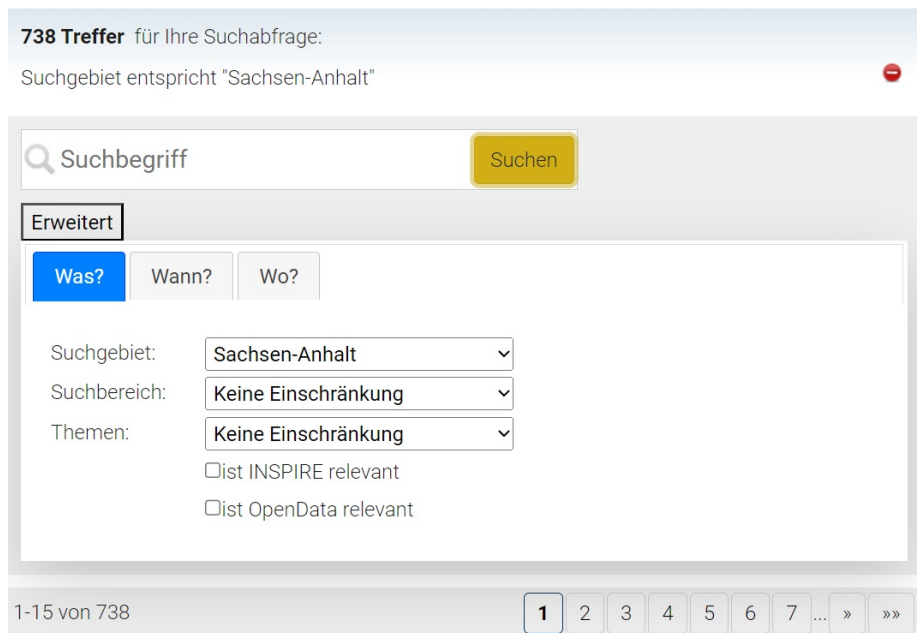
**738 Treffer** für Ihre Suchabfrage:

Suchgebiet entspricht "Sachsen-Anhalt"

Suchbegriff

Suchen

Erweitert

Was? Wann? Wo?

Suchgebiet: Sachsen-Anhalt

Suchbereich: Keine Einschränkung

Themen: Keine Einschränkung

ist INSPIRE relevant

ist OpenData relevant

1-15 von 738

1 2 3 4 5 6 7 ... » »»